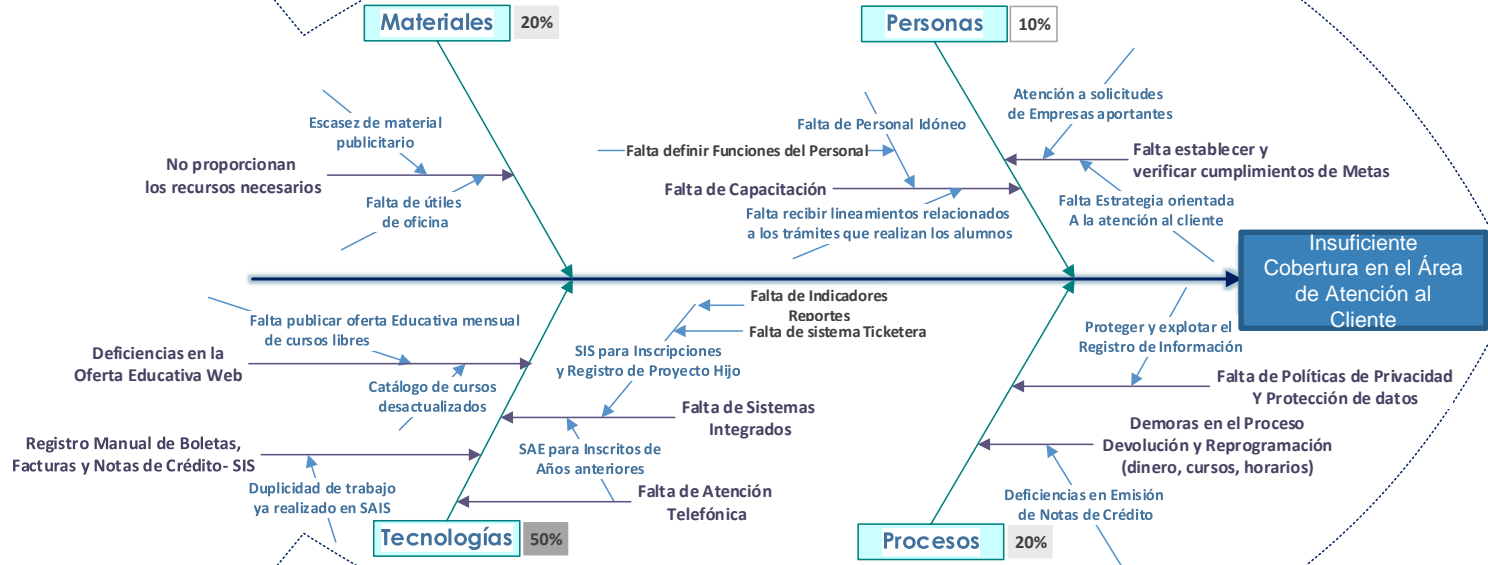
Materiales 20%

Personas 10%

Escasez de material publicitario

No proporcionan los recursos necesarios

Falta de útiles de oficina

Falta de Personal Idóneo

Falta definir Funciones del Personal

Falta de Capacitación

Falta recibir lineamientos relacionados a los trámites que realizan los alumnos

Atención a solicitudes de Empresas aportantes

Falta establecer y verificar cumplimientos de Metas

Falta Estrategia orientada A la atención al cliente

Insuficiente Cobertura en el Área de Atención al Cliente

Falta publicar oferta Educativa mensual de cursos libres

Deficiencias en la Oferta Educativa Web

Catálogo de cursos desactualizados

Registro Manual de Boletas, Facturas y Notas de Crédito- SIS

Duplicidad de trabajo ya realizado en SAIS

Falta de Indicadores Reportes

Falta de sistema Ticketera

SIS para Inscripciones y Registro de Proyecto Hijo

Falta de Sistemas Integrados

SAE para Inscritos de Años anteriores

Falta de Atención Telefónica

Proteger y explotar el Registro de Información

Falta de Políticas de Privacidad Y Protección de datos

Demoras en el Proceso Devolución y Reprogramación (dinero, cursos, horarios)

Deficiencias en Emisión de Notas de Crédito

Tecnologías 50%

Procesos 20%